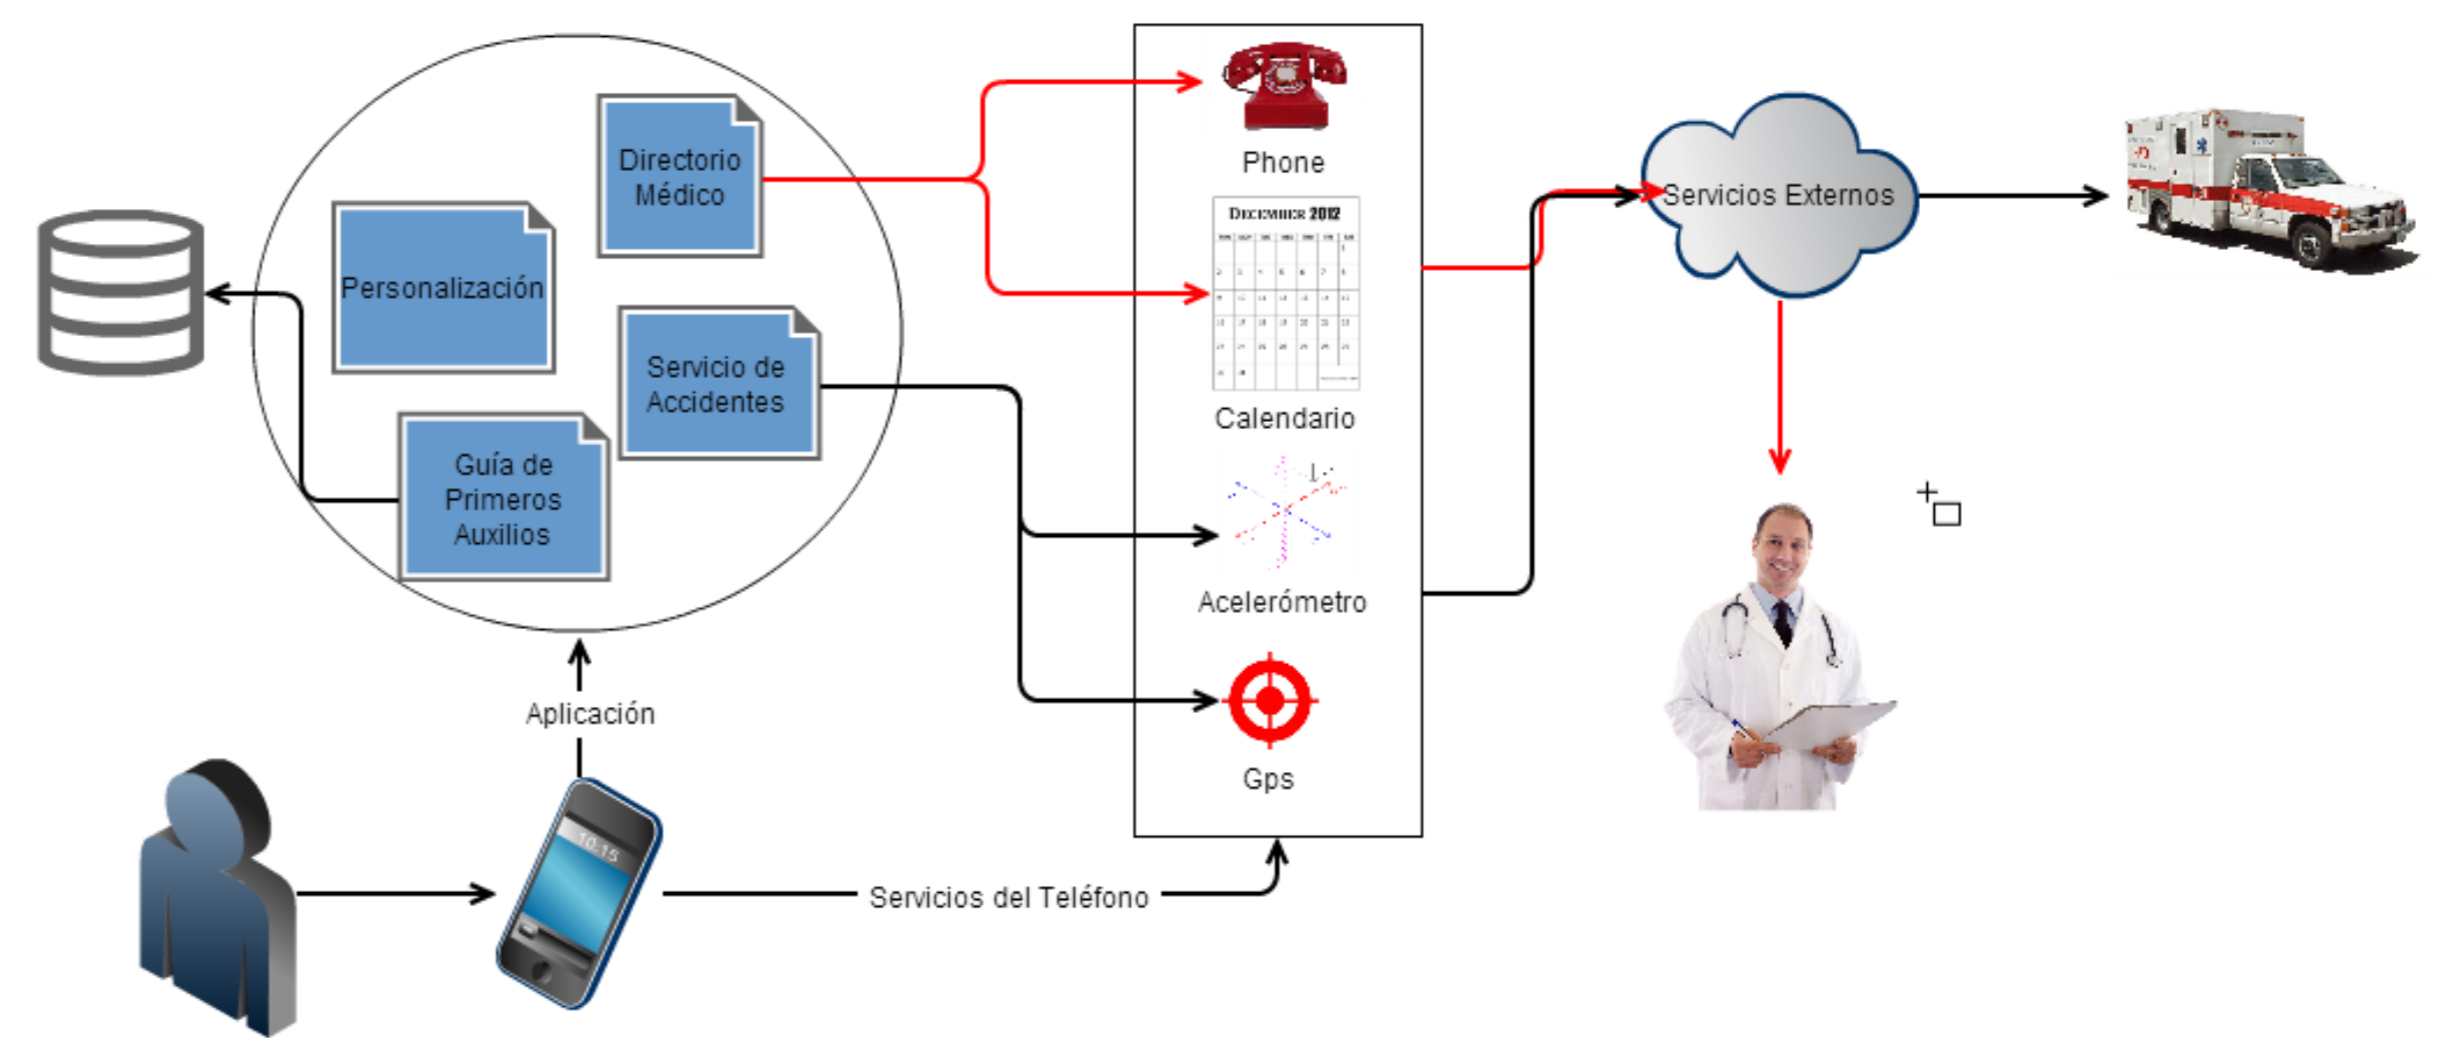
Directorio Médico

Personalización

Servicio de Accidentes

Guía de Primeros Auxilios

Aplicación

Phone

DECEMBER 2012

Calendario

Acelerómetro

Gps

Servicios del Teléfono

Servicios Externos

10:15